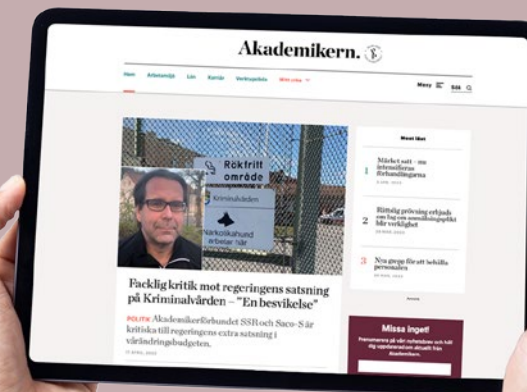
Akademikern.

Hem Arbetsmiljö Lön Karriär Verksamhet Mitt yrke

Meny Sök

Rökfritt område

Kriminalvården

Narkotikahund arbetar här

Facklig kritik mot regeringens satsning på Kriminalvården – "En besvikelse"

POLITIK Akademikerförbundet SSR och Saco-S är kritiska till regeringens extra satsning i vårdbudgeten.

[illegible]

Mest läst

1 Mycket sett – nu intensifieras förhandlingarna

2 Rättslig prövning erbjuds om lag om anmälningsplikt blir verklighet

3 Nya grepp för att behålla personalen

Missa inget!

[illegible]